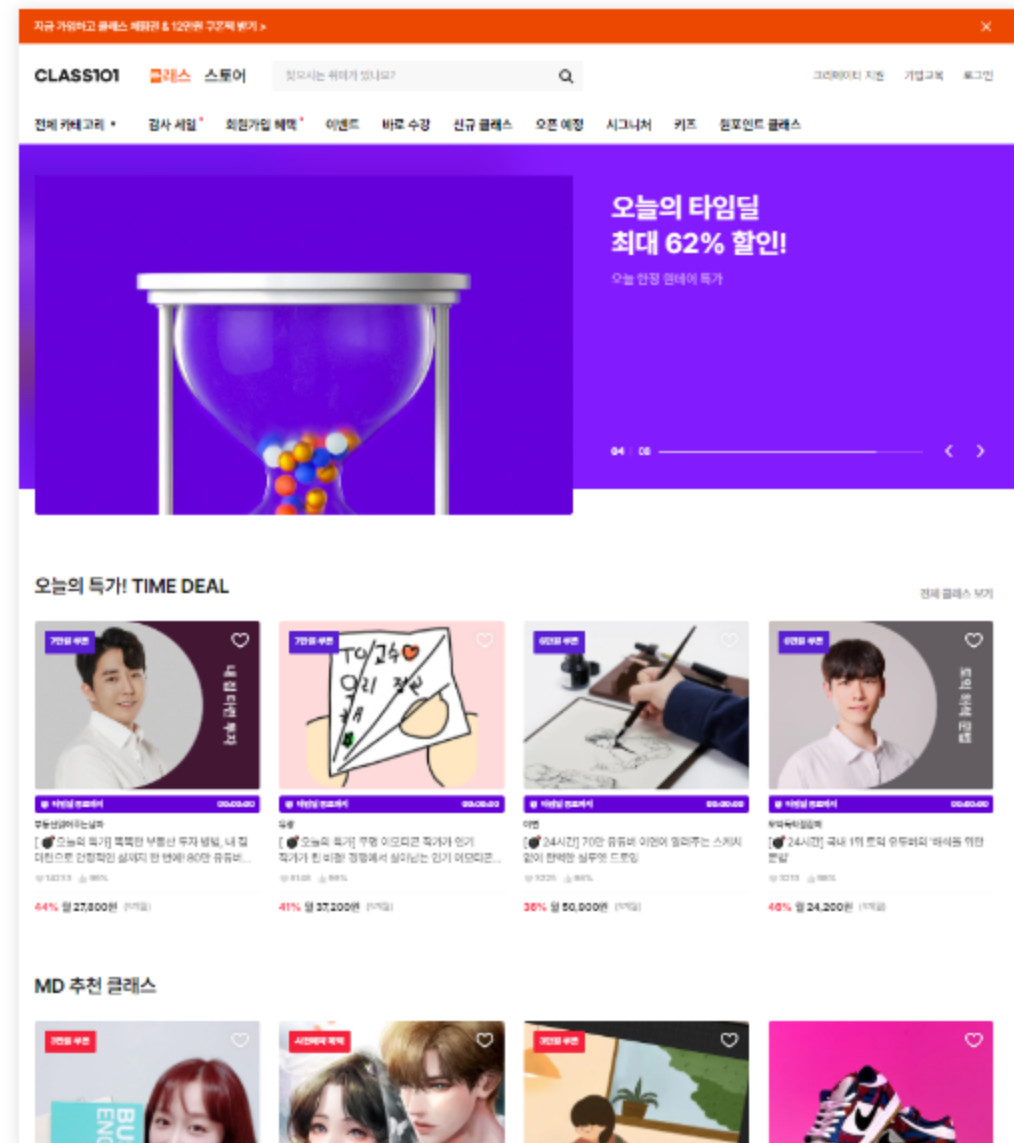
지금 가입하고 클래스 체험권 & 12만원 쿠폰팩 받기 >

CLASS101 클래스 스토어 찾으시는 취미가 있나요? 크리에이터 지원 기업교육 로그인

전체 카테고리 감사 세일 회원가입 혜택 이벤트 바로 수강 신규 클래스 오픈 예정 시그니처 키즈 원포인트 클래스

오늘의 타임딜
최대 62% 할인!
오늘 한정 원데이 특가

04 08

오늘의 특가! TIME DEAL

전체 클래스 보기

7만원 쿠폰 | 타임딜 종료까지 00:00:00
부동산읽어주는남자
[💣오늘의 특가] 똑똑한 부동산 투자 방법, 내 집 마련으로 안정적인 삶에서 한 번에 80만 유튜버...
44% 월 27,800원 (5개월)

7만원 쿠폰 | 타임딜 종료까지 00:00:00
유랑
[💣오늘의 특가] 쿠팡 이모티콘 작가가 인기 작가가 된 비법! 정형에서 살아남는 인기 이모티콘...
41% 월 37,200원 (5개월)

6만원 쿠폰 | 타임딜 종료까지 00:00:00
이원
[💣24시간] 70만 유튜버 이원이 알려주는 스케치 없이 완벽한 실무형 드로잉
36% 월 50,000원 (5개월)

6만원 쿠폰 | 타임딜 종료까지 00:00:00
무적독학영어
[💣24시간] 국내 1위 토익 유튜버의 '비석등 위한 편입'
46% 월 24,200원 (5개월)

MD 추천 클래스

3만원 쿠폰
시즌혜택 특가
3만원 쿠폰